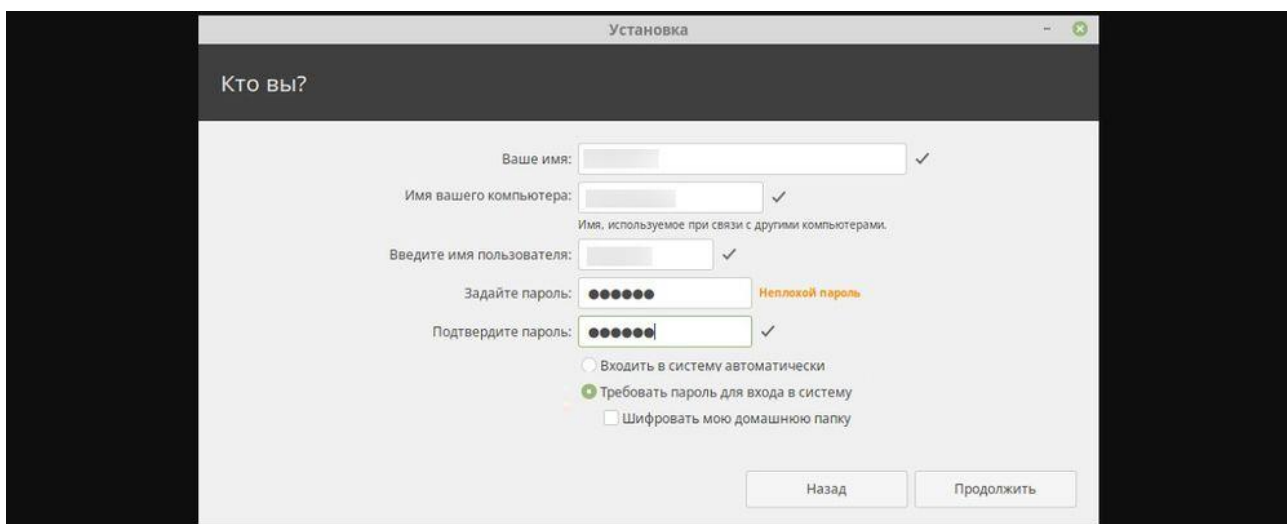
Установка

Кто вы?

Ваше имя:

Имя вашего компьютера:

Имя, используемое при связи с другими компьютерами.

Введите имя пользователя:

Задайте пароль: ●●●●●● Неплохой пароль

Подтвердите пароль: ●●●●●●

Входить в систему автоматически

Требовать пароль для входа в систему

Шифровать мою домашнюю папку

Назад

Продолжить